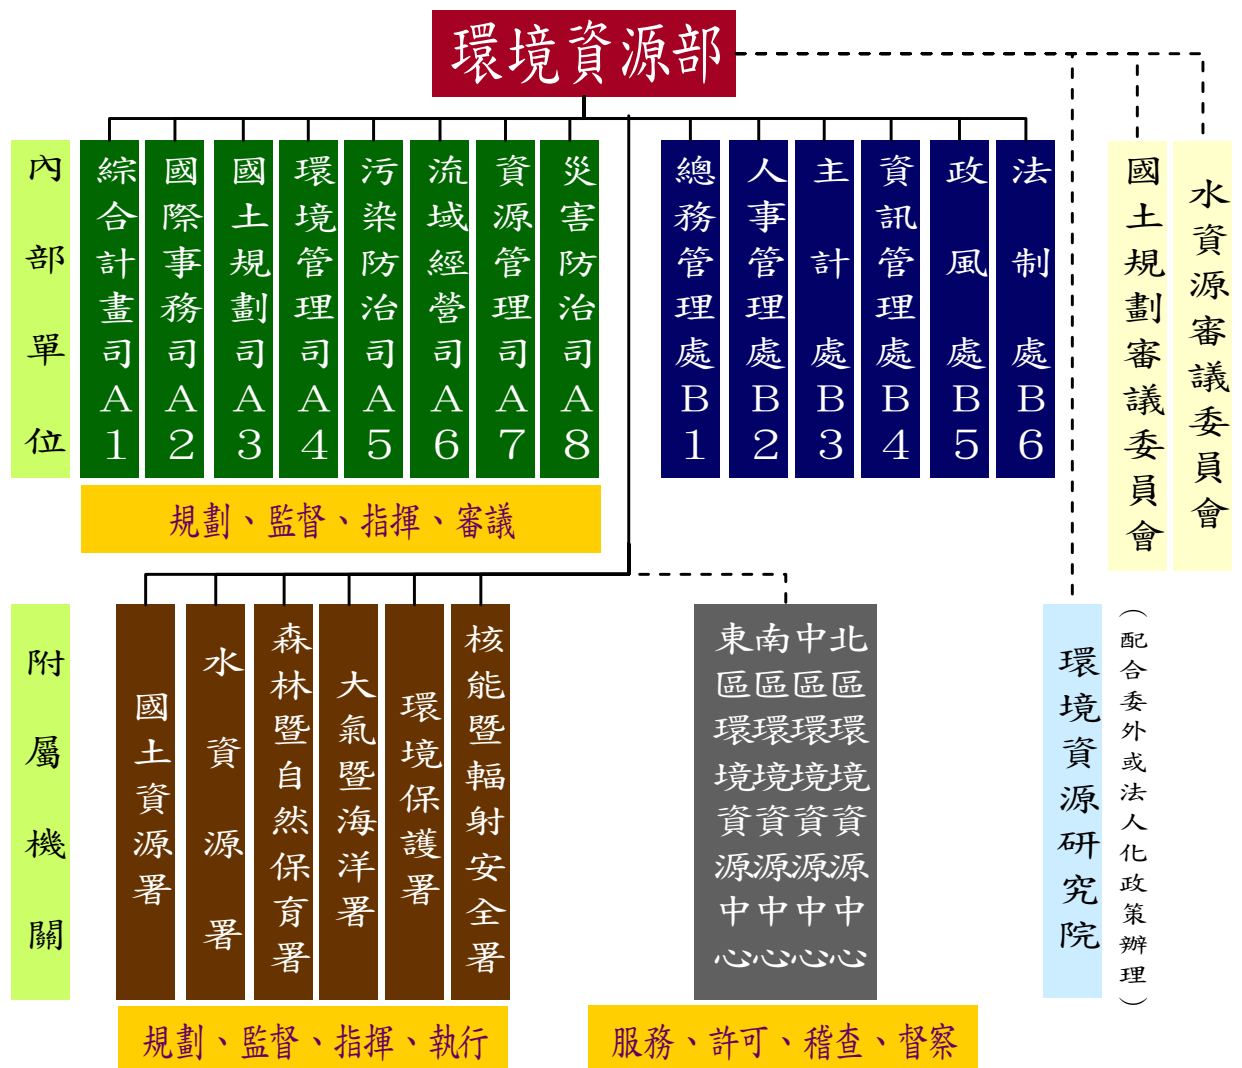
環境資源部

內部單位

綜合計畫司A1

國際事務司A2

國土規劃司A3

環境管理司A4

污染防治司A5

流域經營司A6

資源管理司A7

災害防治司A8

總務管理處B1

人事管理處B2

主計處B3

資訊管理處B4

政風處B5

法制處B6

規劃、監督、指揮、審議

國土規劃審議委員會

水資源審議委員會

附屬機關

國土資源署

水資源署

森林暨自然保育署

大氣暨海洋署

環境保護署

核能暨輻射安全署

規劃、監督、指揮、執行

東區環境資源中心

南區環境資源中心

中區環境資源中心

北區環境資源中心

服務、許可、稽查、督察

環境資源研究院

（配合委外或法人化政策辦理）